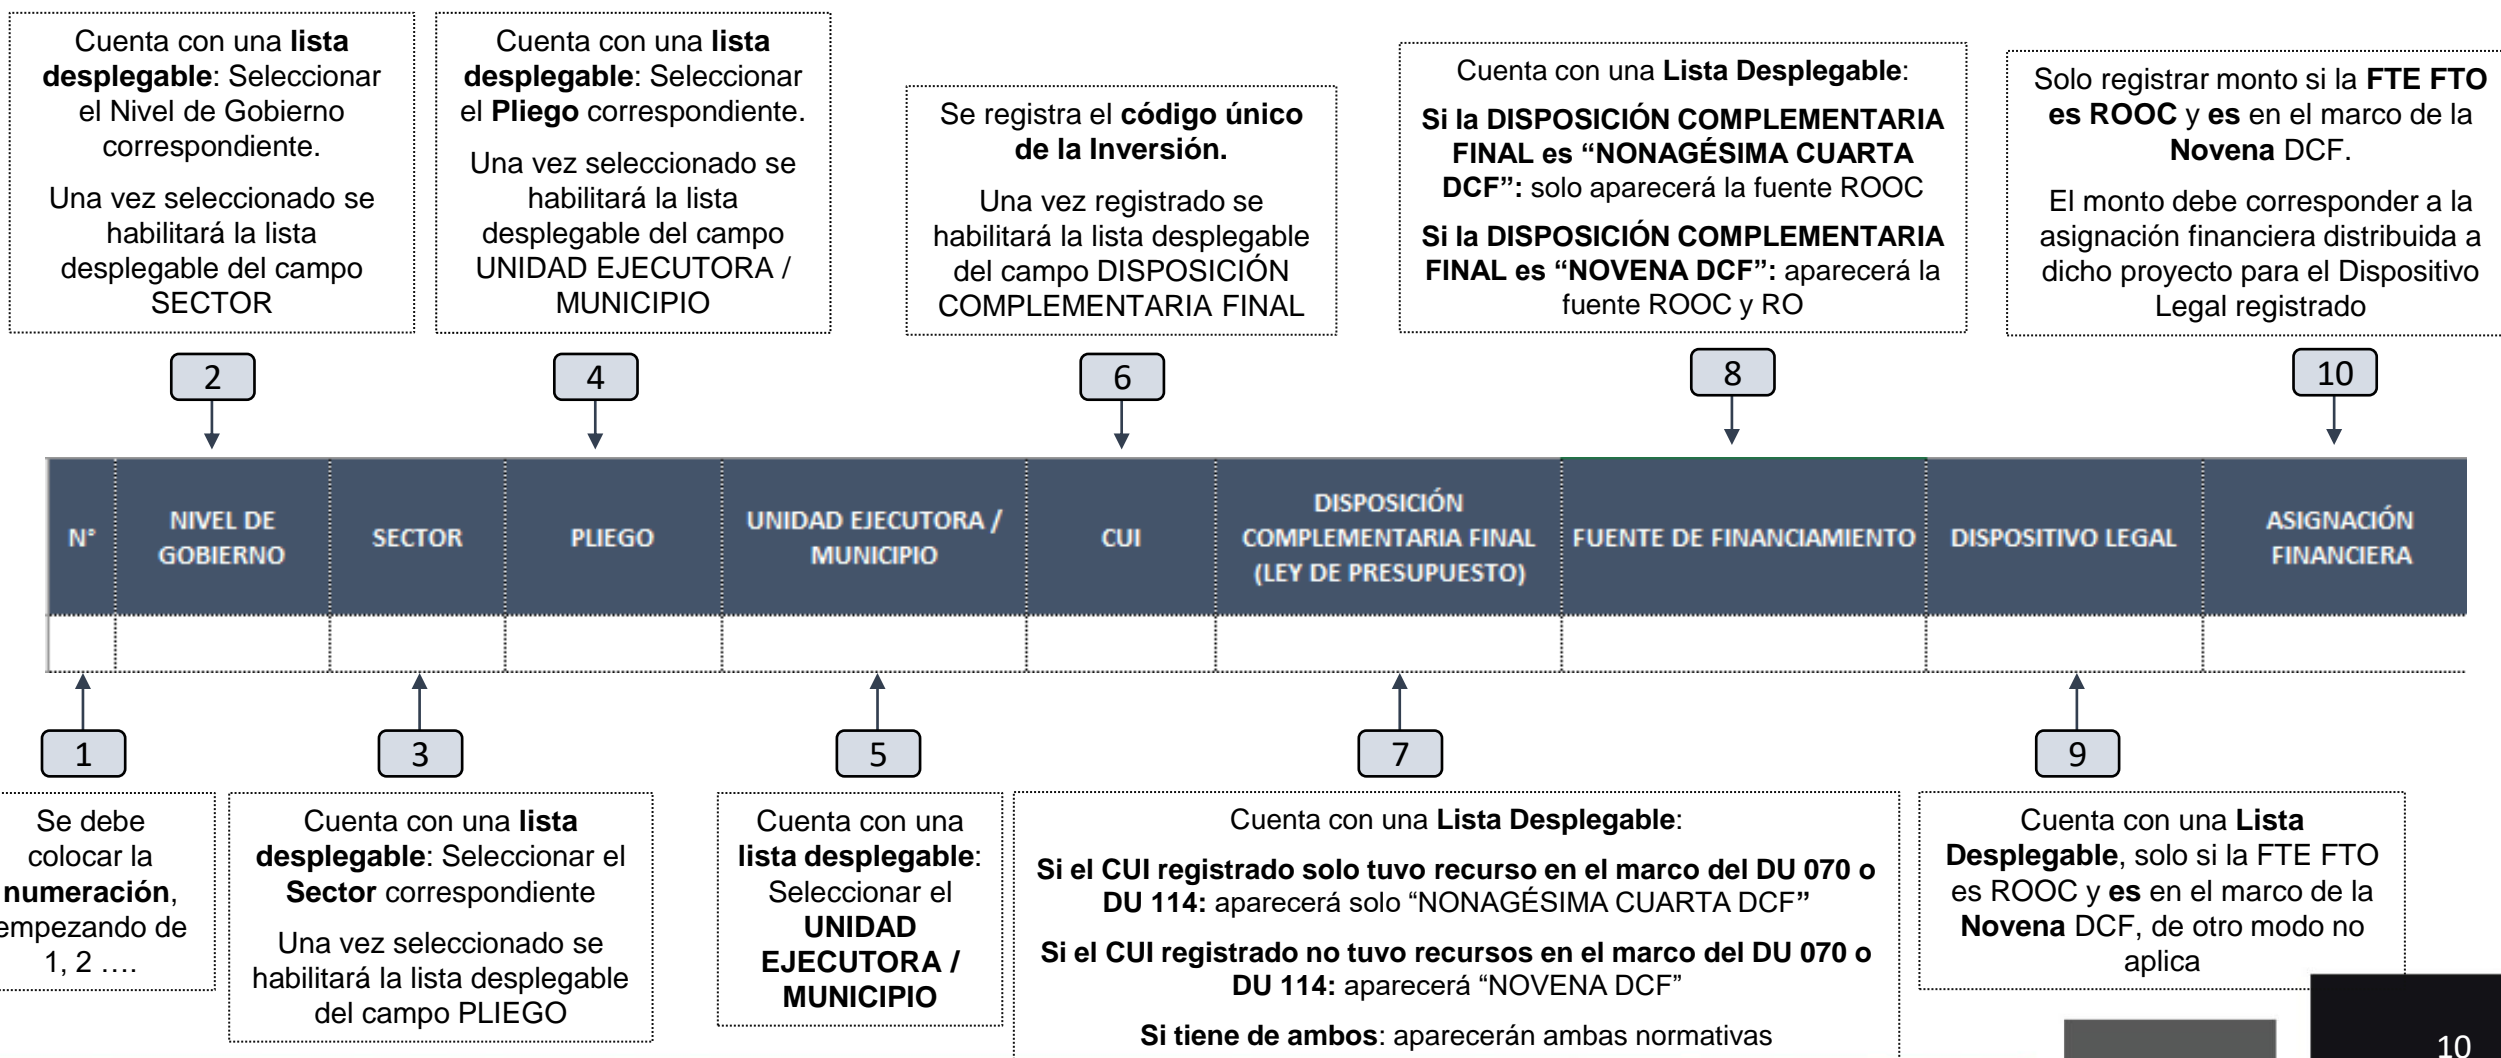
Cuenta con una **lista desplegable**: Seleccionar el Nivel de Gobierno correspondiente.

Una vez seleccionado se habilitará la lista desplegable del campo SECTOR

Cuenta con una **lista desplegable**: Seleccionar el **Pliego** correspondiente.

Una vez seleccionado se habilitará la lista desplegable del campo UNIDAD EJECUTORA / MUNICIPIO

Se registra el **código único de la Inversión.**

Una vez registrado se habilitará la lista desplegable del campo DISPOSICIÓN COMPLEMENTARIA FINAL

Cuenta con una **Lista Desplegable**:

**Si la DISPOSICIÓN COMPLEMENTARIA FINAL es "NONAGÉSIMA CUARTA DCF":** solo aparecerá la fuente ROOC

**Si la DISPOSICIÓN COMPLEMENTARIA FINAL es "NOVENA DCF":** aparecerá la fuente ROOC y RO

Solo registrar monto si la **FTE FTO es ROOC** y **es** en el marco de la **Novena** DCF.

El monto debe corresponder a la asignación financiera distribuida a dicho proyecto para el Dispositivo Legal registrado

2

4

6

8

10

| N° | NIVEL DE GOBIERNO | SECTOR | PLIEGO | UNIDAD EJECUTORA / MUNICIPIO | CUI | DISPOSICIÓN COMPLEMENTARIA FINAL (LEY DE PRESUPUESTO) | FUENTE DE FINANCIAMIENTO | DISPOSITIVO LEGAL | ASIGNACIÓN FINANCIERA |
|---|---|---|---|---|---|---|---|---|---|
| | | | | | | | | | |

1

3

5

7

9

Se debe colocar la **numeración**, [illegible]empezando de 1, 2 ….

Cuenta con una **lista desplegable**: Seleccionar el **Sector** correspondiente

Una vez seleccionado se habilitará la lista desplegable del campo PLIEGO

Cuenta con una **lista desplegable**: Seleccionar el **UNIDAD EJECUTORA / MUNICIPIO**

Cuenta con una **Lista Desplegable**:

**Si el CUI registrado solo tuvo recurso en el marco del DU 070 o DU 114:** aparecerá solo "NONAGÉSIMA CUARTA DCF"

**Si el CUI registrado no tuvo recursos en el marco del DU 070 o DU 114:** aparecerá "NOVENA DCF"

**Si tiene de ambos**: aparecerán ambas normativas

Cuenta con una **Lista Desplegable**, solo si la FTE FTO es ROOC y **es** en el marco de la **Novena** DCF, de otro modo no aplica

10